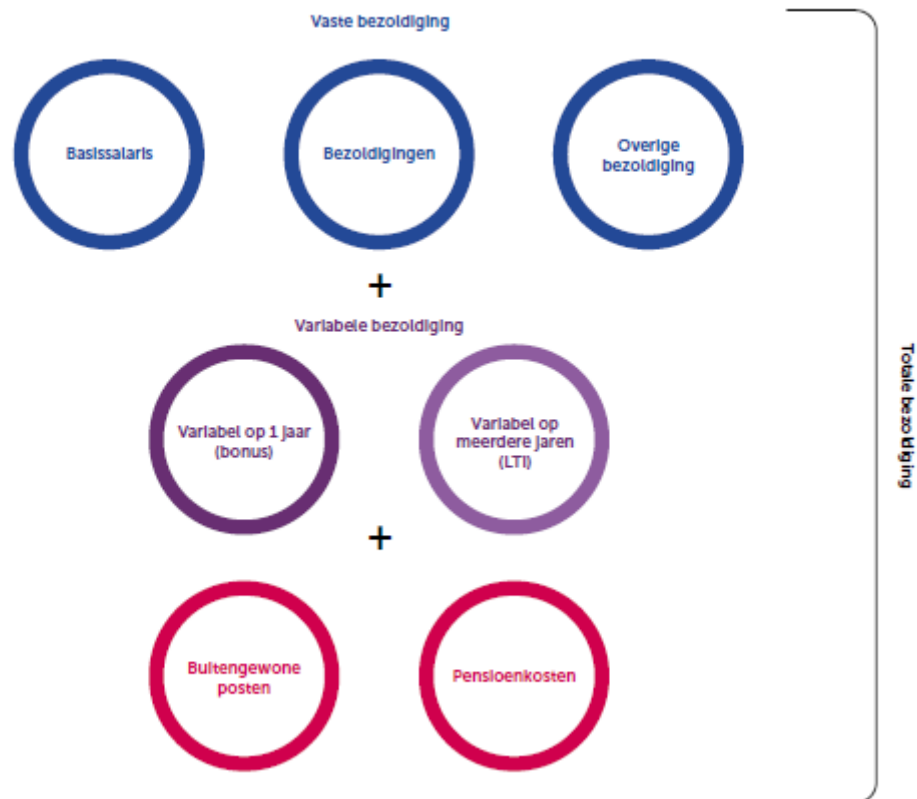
Vaste bezoldiging

Basissalaris

Bezoldigingen

Overige bezoldiging

+

Variabele bezoldiging

Variabel op 1 jaar (bonus)

Variabel op meerdere jaren (LTI)

+

Buitengewone posten

Pensioenkosten

Totale bezoldiging